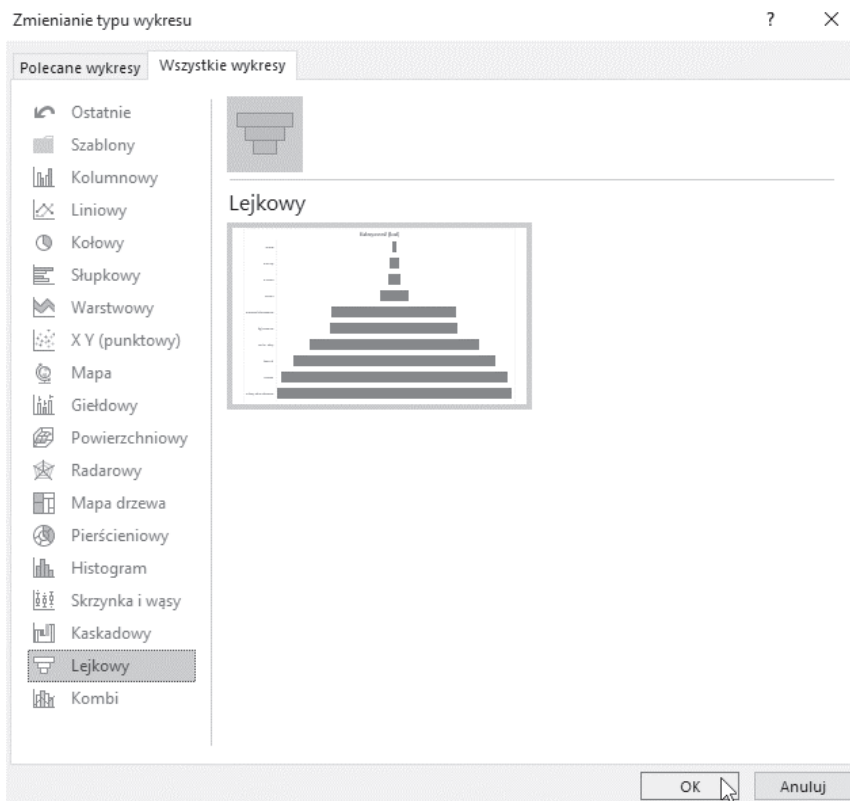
Zmienianie typu wykresu

?

×

Polecane wykresy

Wszystkie wykresy

Ostatnie

Szablony

Kolumnowy

Liniowy

Kołowy

Słupkowy

Warstwowy

X Y (punktowy)

Mapa

Giełdowy

Powierzchniowy

Radarowy

Mapa drzewa

Pierścieniowy

Histogram

Skrzynka i wąsy

Kaskadowy

Lejkowy

Kombi

Lejkowy

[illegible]

OK

Anuluj